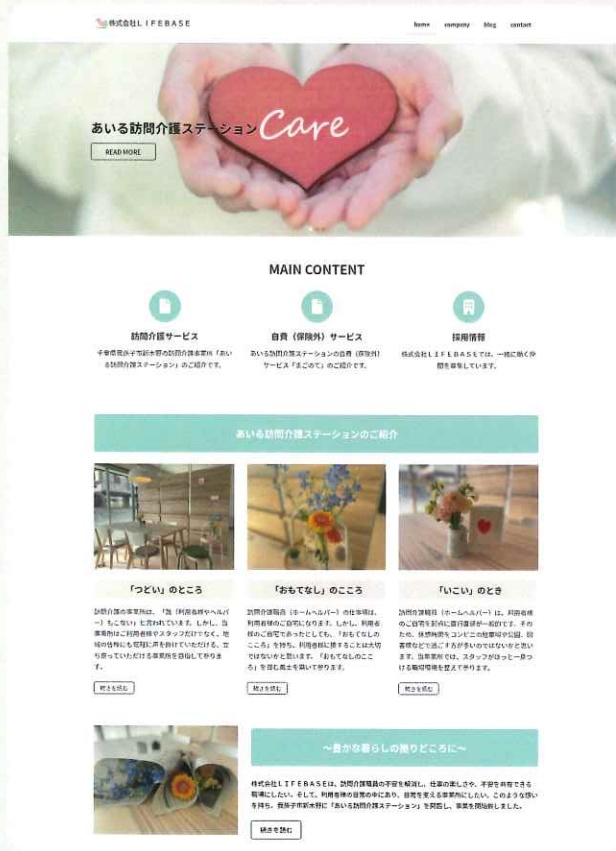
株式会社LIFEBASE

home company blog contact

あいる訪問介護ステーション Care

READ MORE

MAIN CONTENT

訪問介護サービス

千葉県我孫子市新木野の訪問介護事業所「あいる訪問介護ステーション」のご紹介です。

自費（保険外）サービス

あいる訪問介護ステーションの自費（保険外）サービス「まごのて」のご紹介です。

採用情報

株式会社LIFEBASEでは、一緒に働く仲間を募集しています。

あいる訪問介護ステーションのご紹介

「つどい」のところ

訪問介護の事業所は、「箱（利用者様やヘルパー）もたない」と言われています。しかし、当事業所はご利用者様やスタッフだけでなく、地域の皆様にも気軽に声を掛けていただける、立ち寄っていただける事業所を目指しております。

続きを読む

「おもてなし」のこころ

訪問介護職員（ホームヘルパー）の仕事場は、利用者様のご自宅になります。しかし、利用者様のご自宅であったとしても、「おもてなしのこころ」を持ち、利用者様に接することは大切ではないかと思います。「おもてなしのこころ」を常に胸に生きて参ります。

続きを読む

「いこい」のとき

訪問介護職員（ホームヘルパー）は、利用者様のご自宅を訪問に直行直帰が一般的です。そのため、休憩時間をコンビニの駐車場や公園、駐車場などで過ごすことが多いのではないかと思います。当事業所では、スタッフがほっと一息つける休憩場所を整えて参ります。

続きを読む

～豊かな暮らしの拠りどころに～

株式会社LIFEBASEは、訪問介護職員の不安を解消し、仕事の楽しさや、不安を共有できる職場にしたい。そして、利用者様の日常の中にあり、自宅を支える事業所にしたい。このような想いを持ち、我孫子市新木野に「あいる訪問介護ステーション」を開設し、事業を開始致しました。

続きを読む